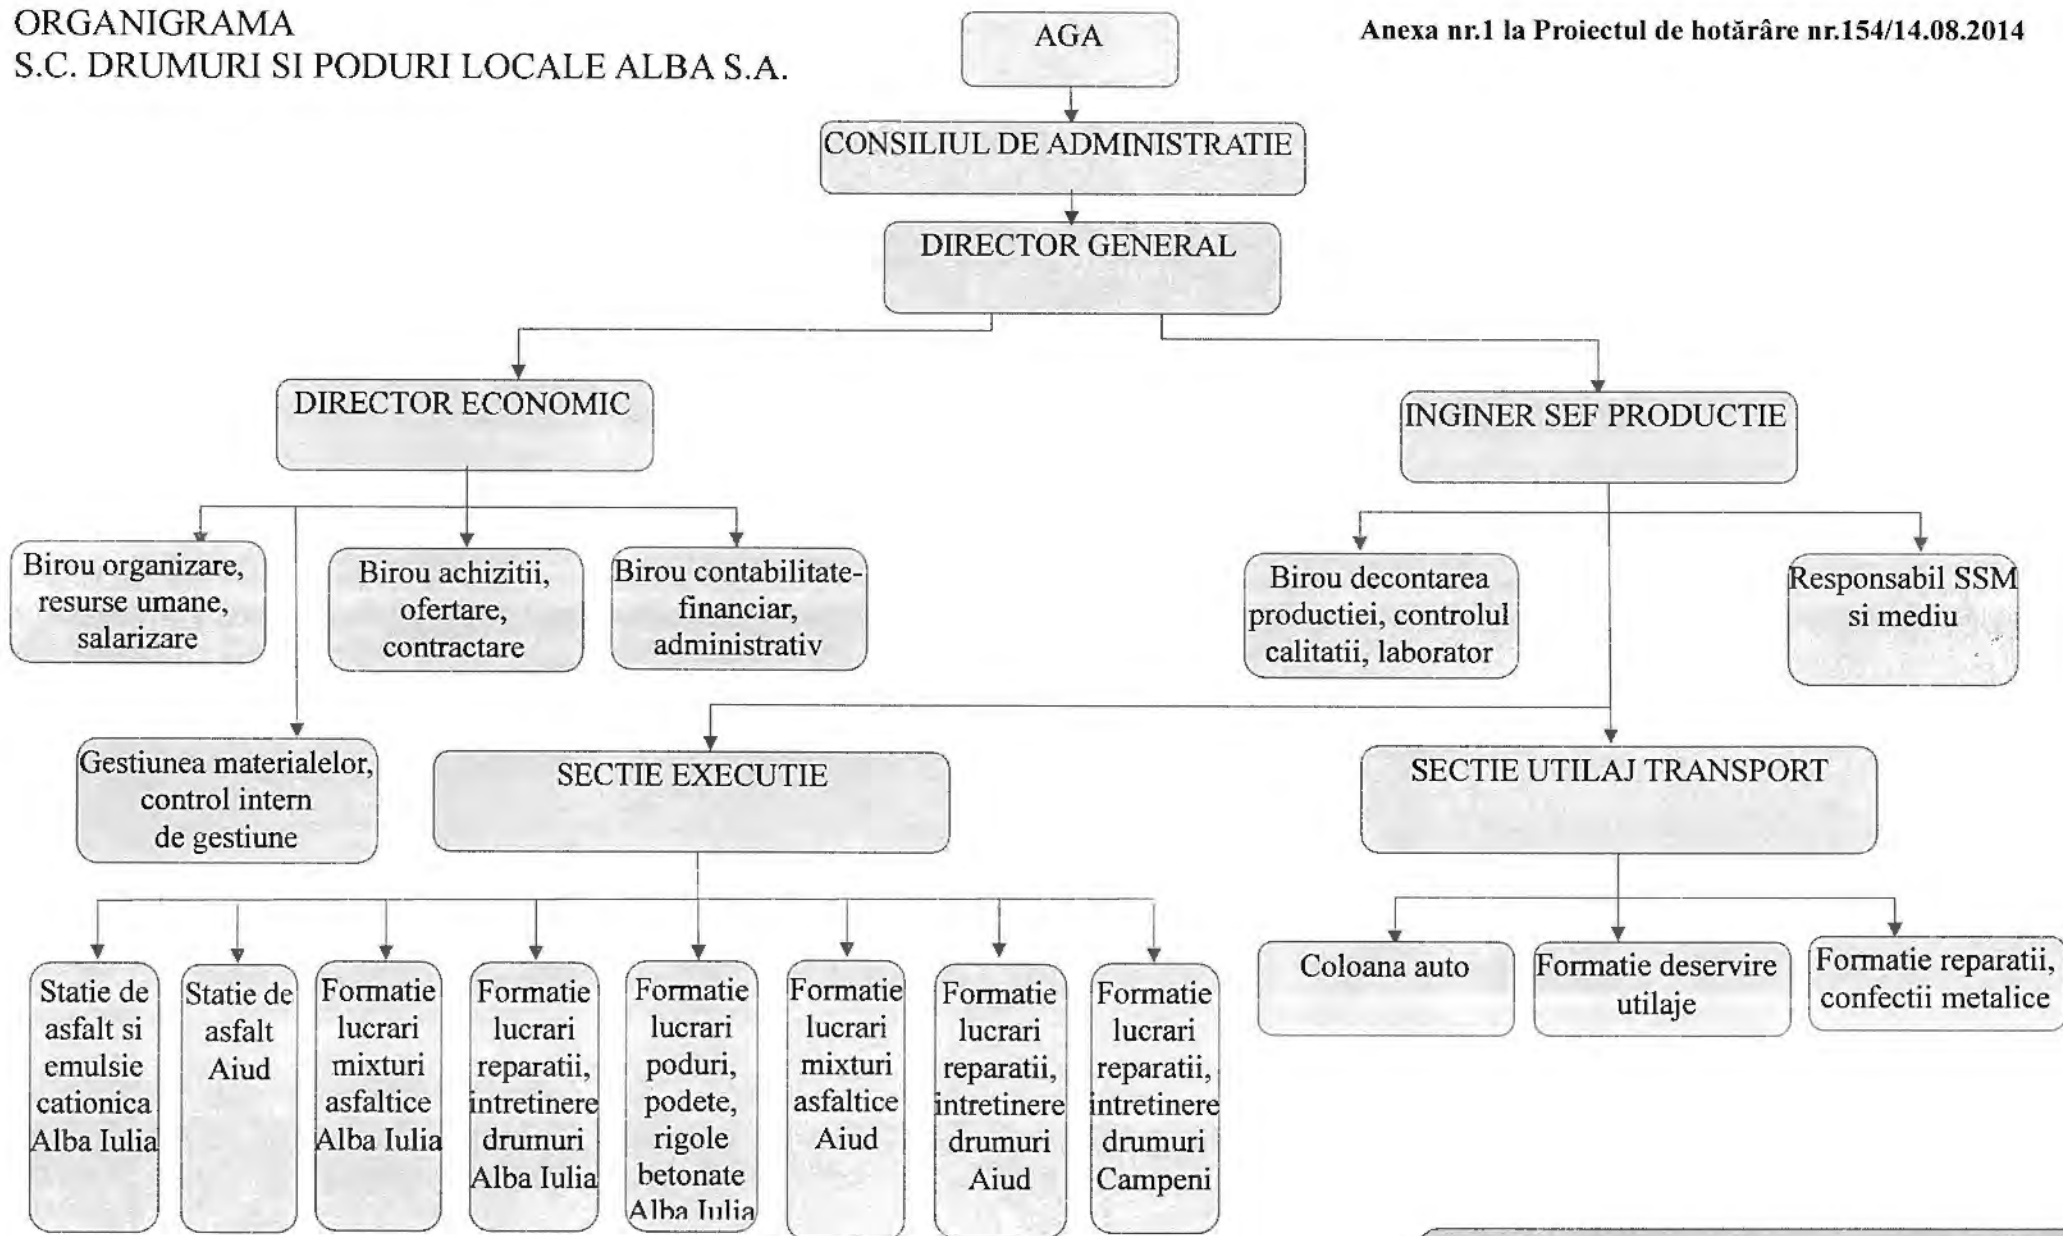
ORGANIGRAMA
S.C. DRUMURI SI PODURI LOCALE ALBA S.A.

AGA

Anexa nr.1 la Proiectul de hotărâre nr.154/14.08.2014

CONSILIUL DE ADMINISTRATIE

DIRECTOR GENERAL

DIRECTOR ECONOMIC

INGINER SEF PRODUCTIE

Birou organizare, resurse umane, salarizare

Birou achizitii, ofertare, contractare

Birou contabilitate-financiar, administrativ

Birou decontarea productiei, controlul calitatii, laborator

Responsabil SSM si mediu

Gestiunea materialelor, control intern de gestiune

SECTIE EXECUTIE

SECTIE UTILAJ TRANSPORT

Statie de asfalt si emulsie cationica Alba Iulia

Statie de asfalt Aiud

Formatie lucrari mixturi asfaltice Alba Iulia

Formatie lucrari reparatii, intretinere drumuri Alba Iulia

Formatie lucrari poduri, podete, rigole betonate Alba Iulia

Formatie lucrari mixturi asfaltice Aiud

Formatie lucrari reparatii, intretinere drumuri Aiud

Formatie lucrari reparatii, intretinere drumuri Campeni

Coloana auto

Formatie deservire utilaje

Formatie reparatii, confectii metalice